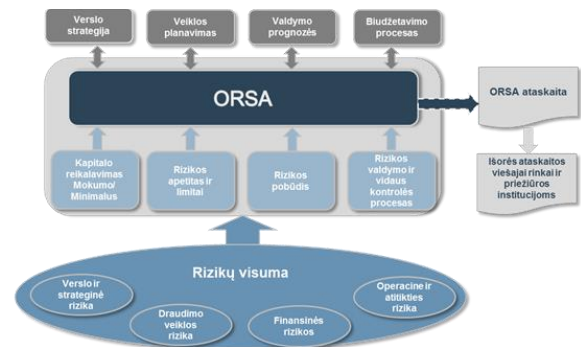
Verslo strategija

Veiklos planavimas

Valdymo prognozės

Biudžetavimo procesas

ORSA

ORSA ataskaita

Kapitalo reikalavimas Mokumo/ Minimalus

Rizikos apetitas ir limitai

Rizikos pobūdis

Rizikos valdymo ir vidaus kontrolės procesas

Išorės ataskaitos viešajai rinkai ir priežiūros institucijoms

Rizikų visuma

Verslo ir strateginė rizika

Draudimo veiklos rizika

Finansinės rizikos

Operacinė ir atitikties rizika